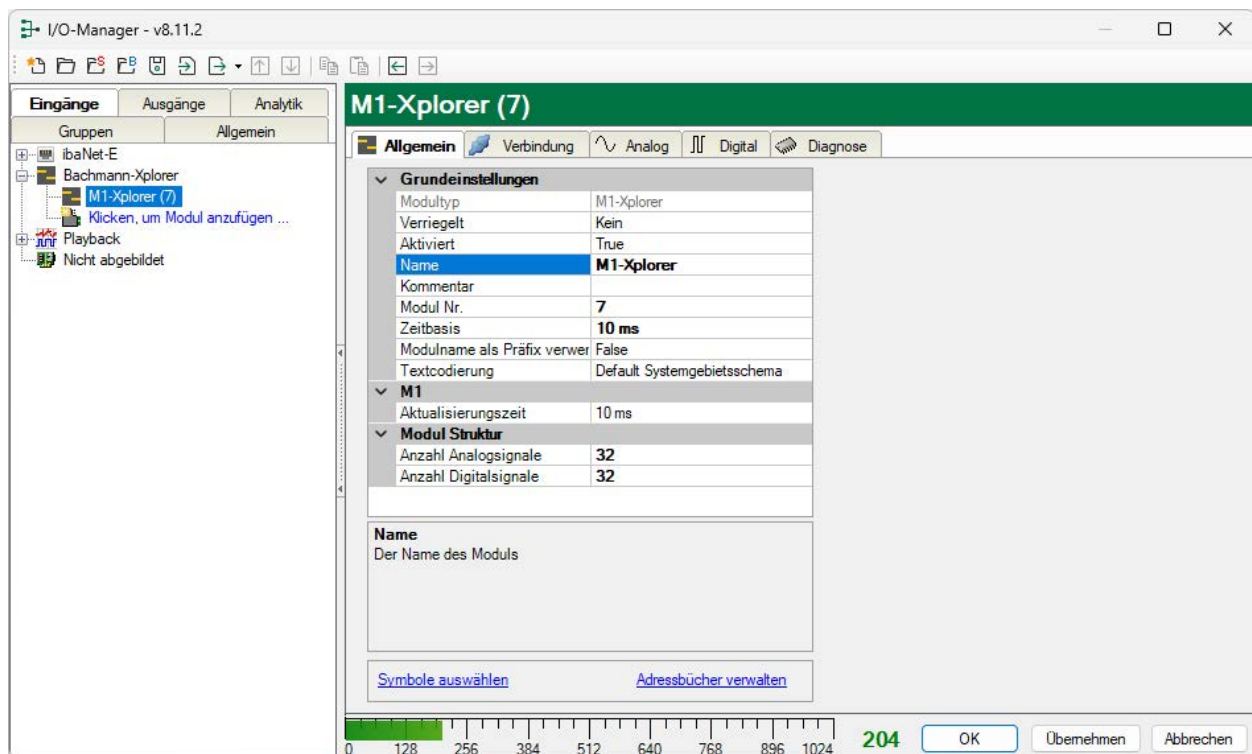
I/O-Manager - v8.11.2

Eingänge | Ausgänge | Analytik
Gruppen | Allgemein

ibaNet-E
Bachmann-Xplorer
M1-Xplorer (7)
Klicken, um Modul anzufügen ...
Playback
Nicht abgebildet

M1-Xplorer (7)

Allgemein | Verbindung | Analog | Digital | Diagnose

| Grundeinstellungen | |
|---|---|
| Modultyp | M1-Xplorer |
| Verriegelt | Kein |
| Aktiviert | True |
| Name | M1-Xplorer |
| Kommentar | |
| Modul Nr. | 7 |
| Zeitbasis | 10 ms |
| Modulname als Präfix verwer | False |
| Textcodierung | Default Systemgebietsschema |
| M1 | |
| Aktualisierungszeit | 10 ms |
| Modul Struktur | |
| Anzahl Analogsignale | 32 |
| Anzahl Digitalsignale | 32 |

Name
Der Name des Moduls

Symbole auswählen
Adressbücher verwalten

0 128 256 384 512 640 768 896 1024
204
OK
Übernehmen
Abbrechen